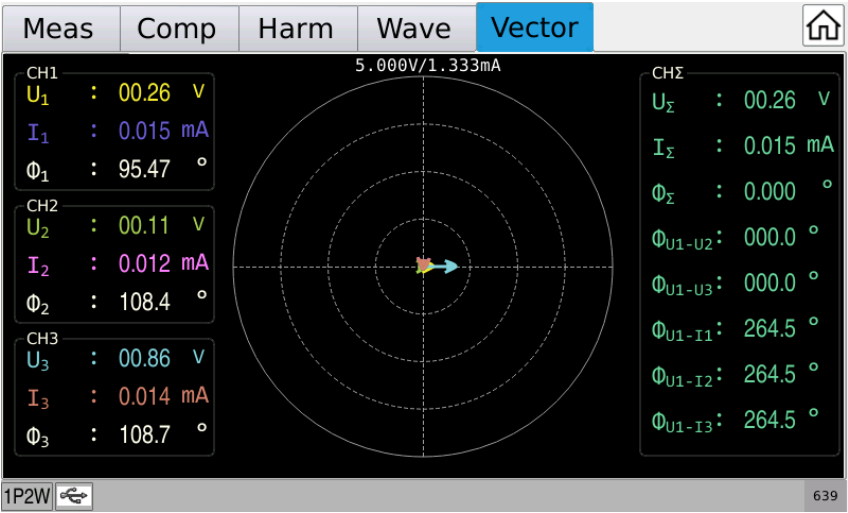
Meas | Comp | Harm | Wave | Vector

5.000V/1.333mA

CH1
$U_1$ : 00.26 V
$I_1$ : 0.015 mA
$\Phi_1$ : 95.47 °

CH2
$U_2$ : 00.11 V
$I_2$ : 0.012 mA
$\Phi_2$ : 108.4 °

CH3
$U_3$ : 00.86 V
$I_3$ : 0.014 mA
$\Phi_3$ : 108.7 °

CHΣ
$U_\Sigma$ : 00.26 V
$I_\Sigma$ : 0.015 mA
$\Phi_\Sigma$ : 0.000 °
$\Phi_{U1-U2}$: 000.0 °
$\Phi_{U1-U3}$: 000.0 °
$\Phi_{U1-I1}$: 264.5 °
$\Phi_{U1-I2}$: 264.5 °
$\Phi_{U1-I3}$: 264.5 °

1P2W

639